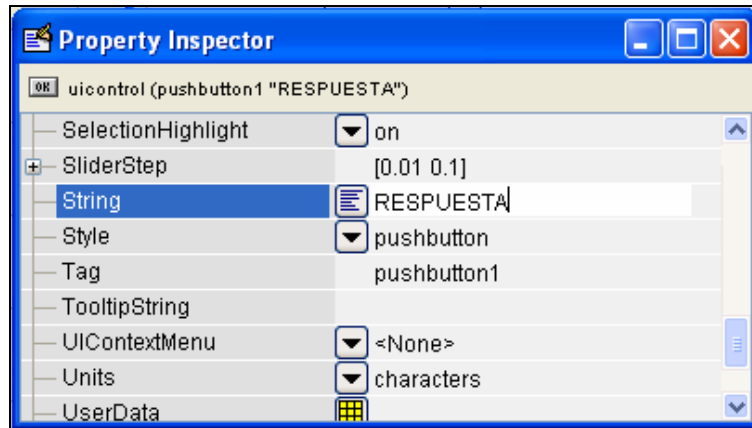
Property Inspector

OK uicontrol (pushbutton1 "RESPUESTA")

| | |
|---|---|
| SelectionHighlight | on |
| SliderStep | [0.01 0.1] |
| String | RESPUESTA |
| Style | pushbutton |
| Tag | pushbutton1 |
| TooltipString | |
| UIContextMenu | <None> |
| Units | characters |
| UserData | |